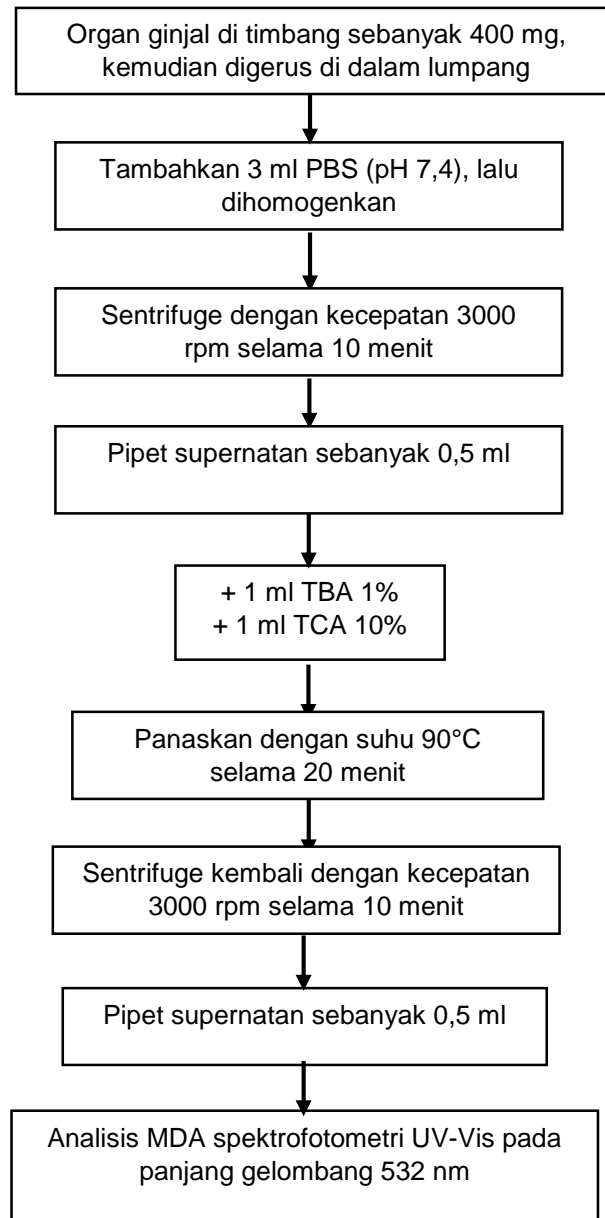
Organ ginjal di timbang sebanyak 400 mg, kemudian digerus di dalam lumpang

Tambahkan 3 ml PBS (pH 7,4), lalu dihomogenkan

Sentrifuge dengan kecepatan 3000 rpm selama 10 menit

Pipet supernatan sebanyak 0,5 ml

+ 1 ml TBA 1%
+ 1 ml TCA 10%

Panaskan dengan suhu 90°C selama 20 menit

Sentrifuge kembali dengan kecepatan 3000 rpm selama 10 menit

Pipet supernatan sebanyak 0,5 ml

Analisis MDA spektrofotometri UV-Vis pada panjang gelombang 532 nm